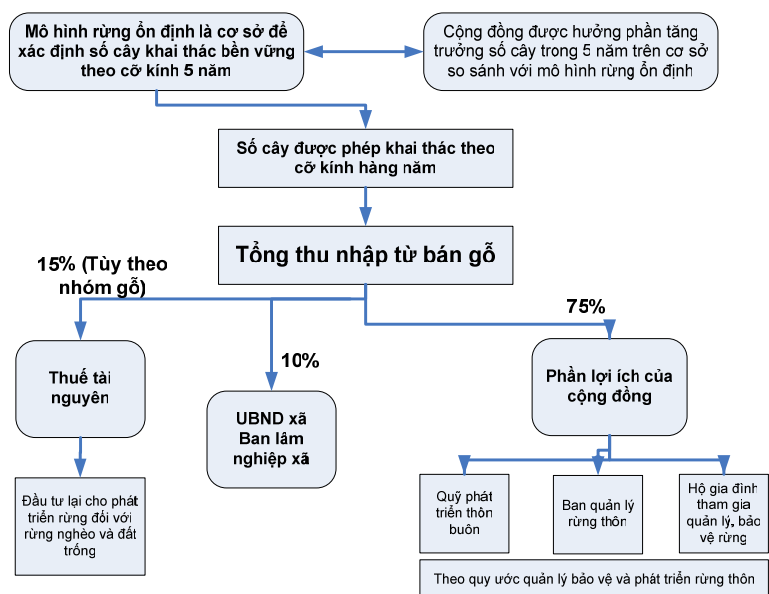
Mô hình rừng ổn định là cơ sở để xác định số cây khai thác bền vững theo cỡ kính 5 năm

Cộng đồng được hưởng phần tăng trưởng số cây trong 5 năm trên cơ sở so sánh với mô hình rừng ổn định

Số cây được phép khai thác theo cỡ kính hàng năm

Tổng thu nhập từ bán gỗ

15% (Tùy theo nhóm gỗ)

75%

10%

Thuế tài nguyên

UBND xã Ban lâm nghiệp xã

Phần lợi ích của cộng đồng

Đầu tư lại cho phát triển rừng đối với rừng nghèo và đất trống

Quỹ phát triển thôn buôn

Ban quản lý rừng thôn

Hộ gia đình tham gia quản lý, bảo vệ rừng

Theo quy ước quản lý bảo vệ và phát triển rừng thôn